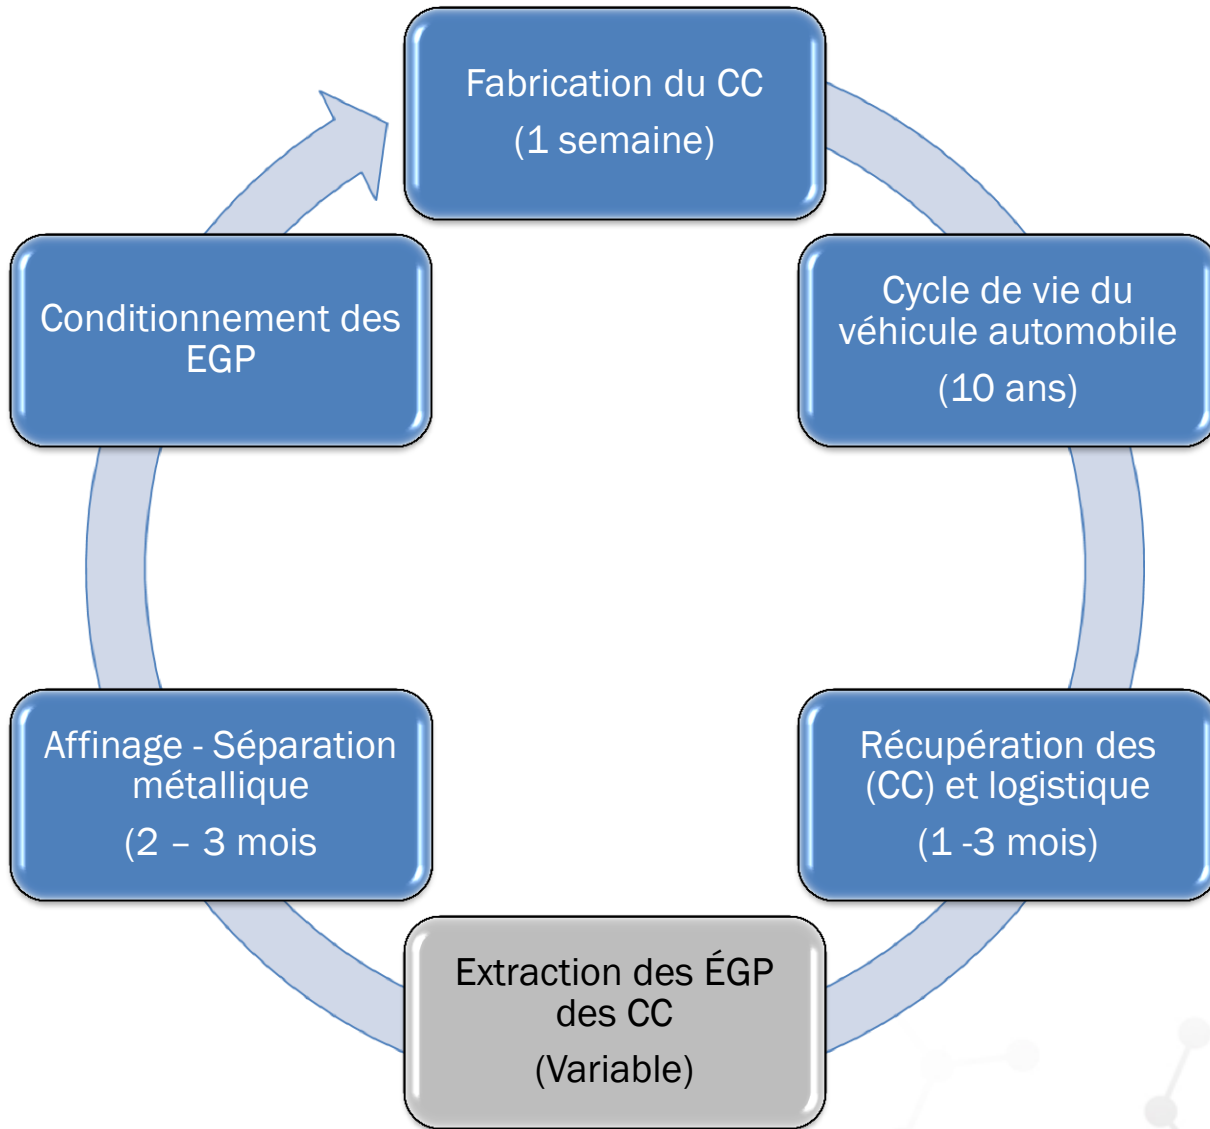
Fabrication du CC
(1 semaine)

Cycle de vie du véhicule automobile
(10 ans)

Récupération des (CC) et logistique
(1 -3 mois)

Extraction des ÉGP des CC
(Variable)

Affinage - Séparation métallique
(2 – 3 mois

Conditionnement des EGP